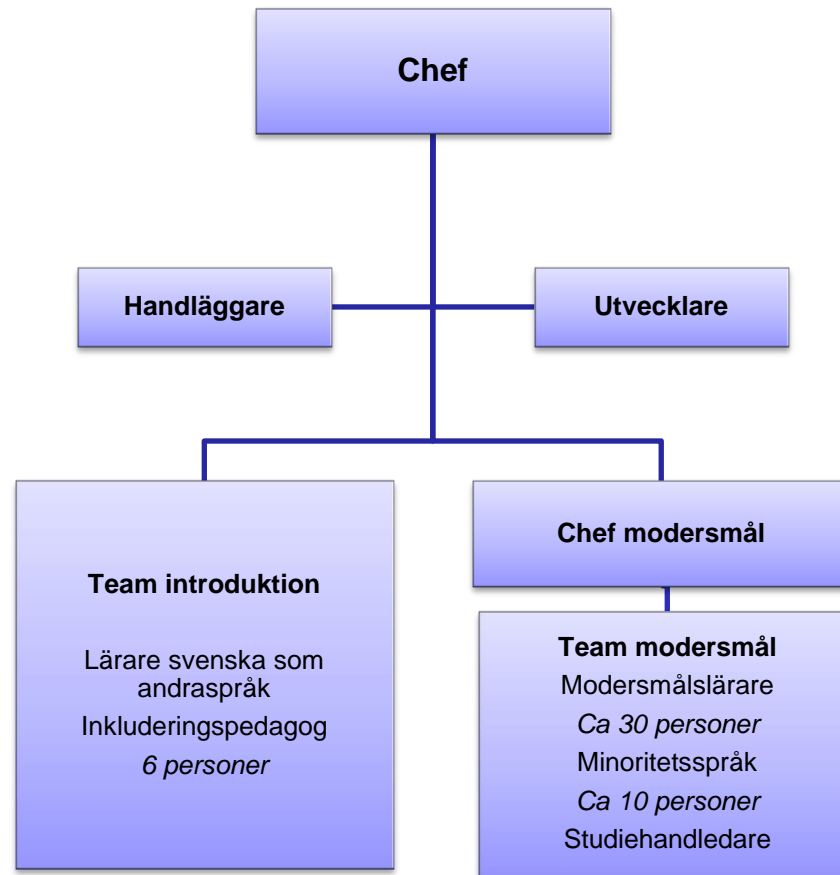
Chef

Handläggare

Utvecklare

Team introduktion

Lärare svenska som andraspråk

Inkluderingspedagog

*6 personer*

Chef modersmål

Team modersmål

Modersmålslärare

*Ca 30 personer*

Minoritetsspråk

*Ca 10 personer*

Studiehandledare